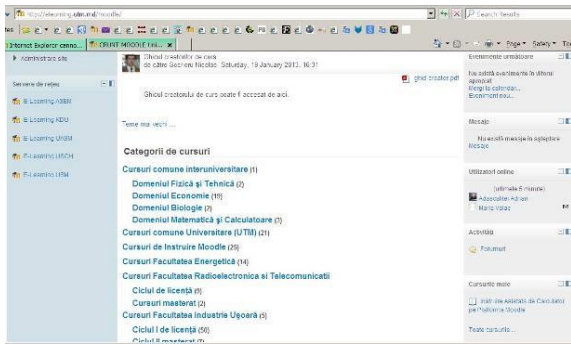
http://elearning.utm.md/moodle/
Search Results
Internet Explorer canno... CRUNT MOODLE UNI... ×
Page Safety
Administrare site
Servere de rețea
E-Learning ASEM
E-Learning KDU
E-Learning UNSM
E-Learning USCH
E-Learning USM
Ghidul creatorului de curs
de către Secrieru Nicolae - Saturday, 19 January 2013, 16:31
ghid creator.pdf
Ghidul creatorului de curs poate fi accesat de aici.
Teme mai vechi ...
Categorii de cursuri
Cursuri comune interuniversitare (1)
Domeniul Fizică și Tehnică (2)
Domeniul Economie (10)
Domeniul Biologie (2)
Domeniul Matematică și Calculatoare (3)
Cursuri comune Universitare (UTM) (21)
Cursuri de Instruire Moodle (29)
Cursuri Facultatea Energetică (14)
Cursuri Facultatea Radioelectronica și Telecomunicatii
Ciclul de licență (9)
Cursuri masterat (2)
Cursuri Facultatea Industrie Ușoară (5)
Ciclul I de licență (56)
Ciclul II masterat (?)
Evenimente următoare
Nu există evenimente în viitorul apropiat
Mergi la calendar...
Eveniment nou...
Mesaje
Nu există mesaje în așteptare
Mesaje
Utilizatori online
(ultimele 5 minute)
Adascalitei Adrian
Marin Valas
Activități
Forumuri
Cursurile mele
Instruire Asistată de Calculator pe Platforma Moodle
Toate cursurile ...